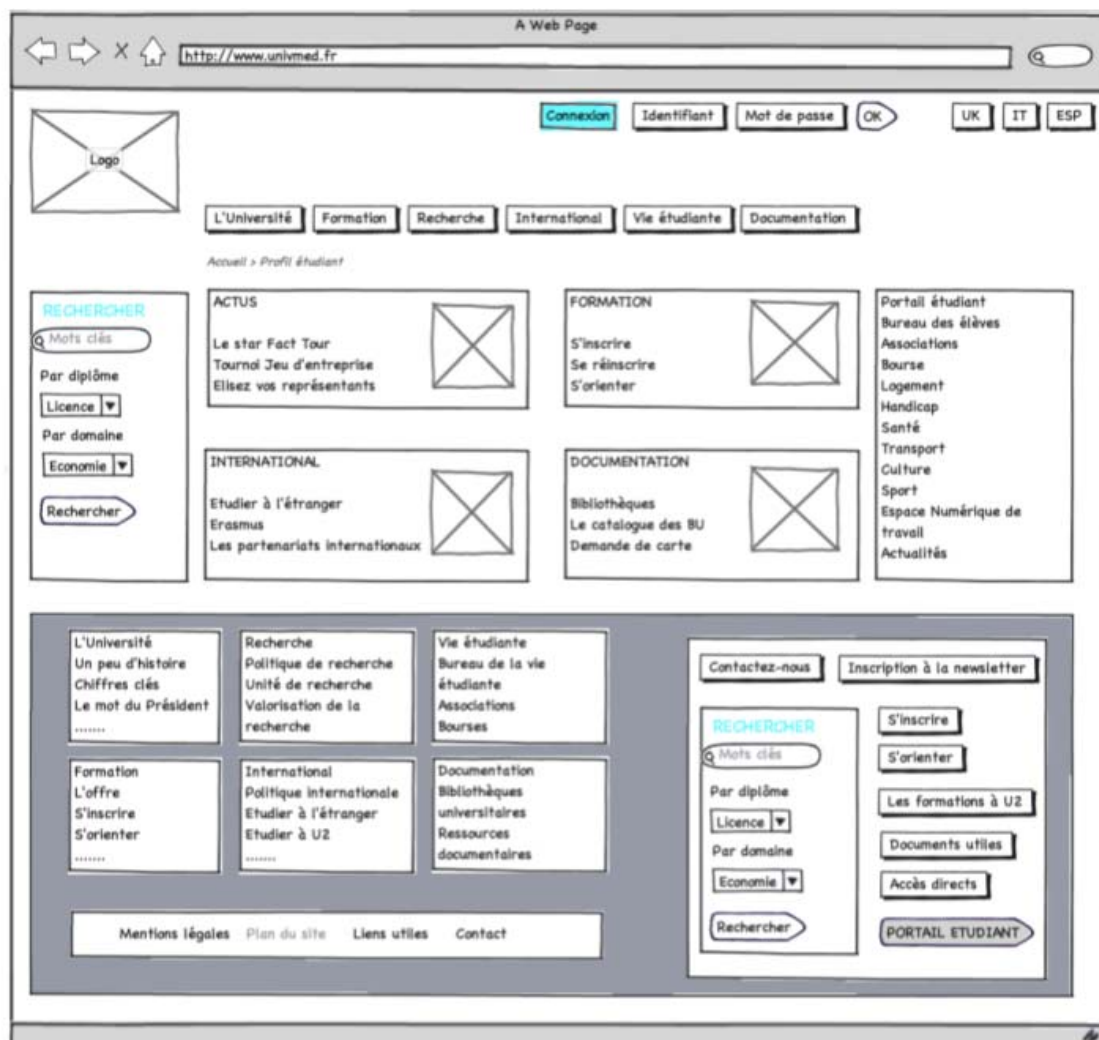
A Web Page

http://www.univmed.fr

Connexion Identifiant Mot de passe OK UK IT ESP

Logo

L'Université Formation Recherche International Vie étudiante Documentation

Accueil > Profil étudiant

RECHERCHER
Mots clés
Par diplôme
Licence
Par domaine
Economie
Rechercher

ACTUS
Le star Fact Tour
Tournoi Jeu d'entreprise
Elisez vos représentants

FORMATION
S'inscrire
Se réinscrire
S'orienter

Portail étudiant
Bureau des élèves
Associations
Bourse
Logement
Handicap
Santé
Transport
Culture
Sport
Espace Numérique de travail
Actualités

INTERNATIONAL
Etudier à l'étranger
Erasmus
Les partenariats internationaux

DOCUMENTATION
Bibliothèques
Le catalogue des BU
Demande de carte

L'Université
Un peu d'histoire
Chiffres clés
Le mot du Président
.......

Recherche
Politique de recherche
Unité de recherche
Valorisation de la recherche

Vie étudiante
Bureau de la vie étudiante
Associations
Bourses

Formation
L'offre
S'inscrire
S'orienter
.......

International
Politique internationale
Etudier à l'étranger
Etudier à U2
.......

Documentation
Bibliothèques universitaires
Ressources documentaires

Mentions légales Plan du site Liens utiles Contact

Contactez-nous Inscription à la newsletter

RECHERCHER
Mots clés
Par diplôme
Licence
Par domaine
Economie
Rechercher

S'inscrire
S'orienter
Les formations à U2
Documents utiles
Accès directs
PORTAIL ETUDIANT